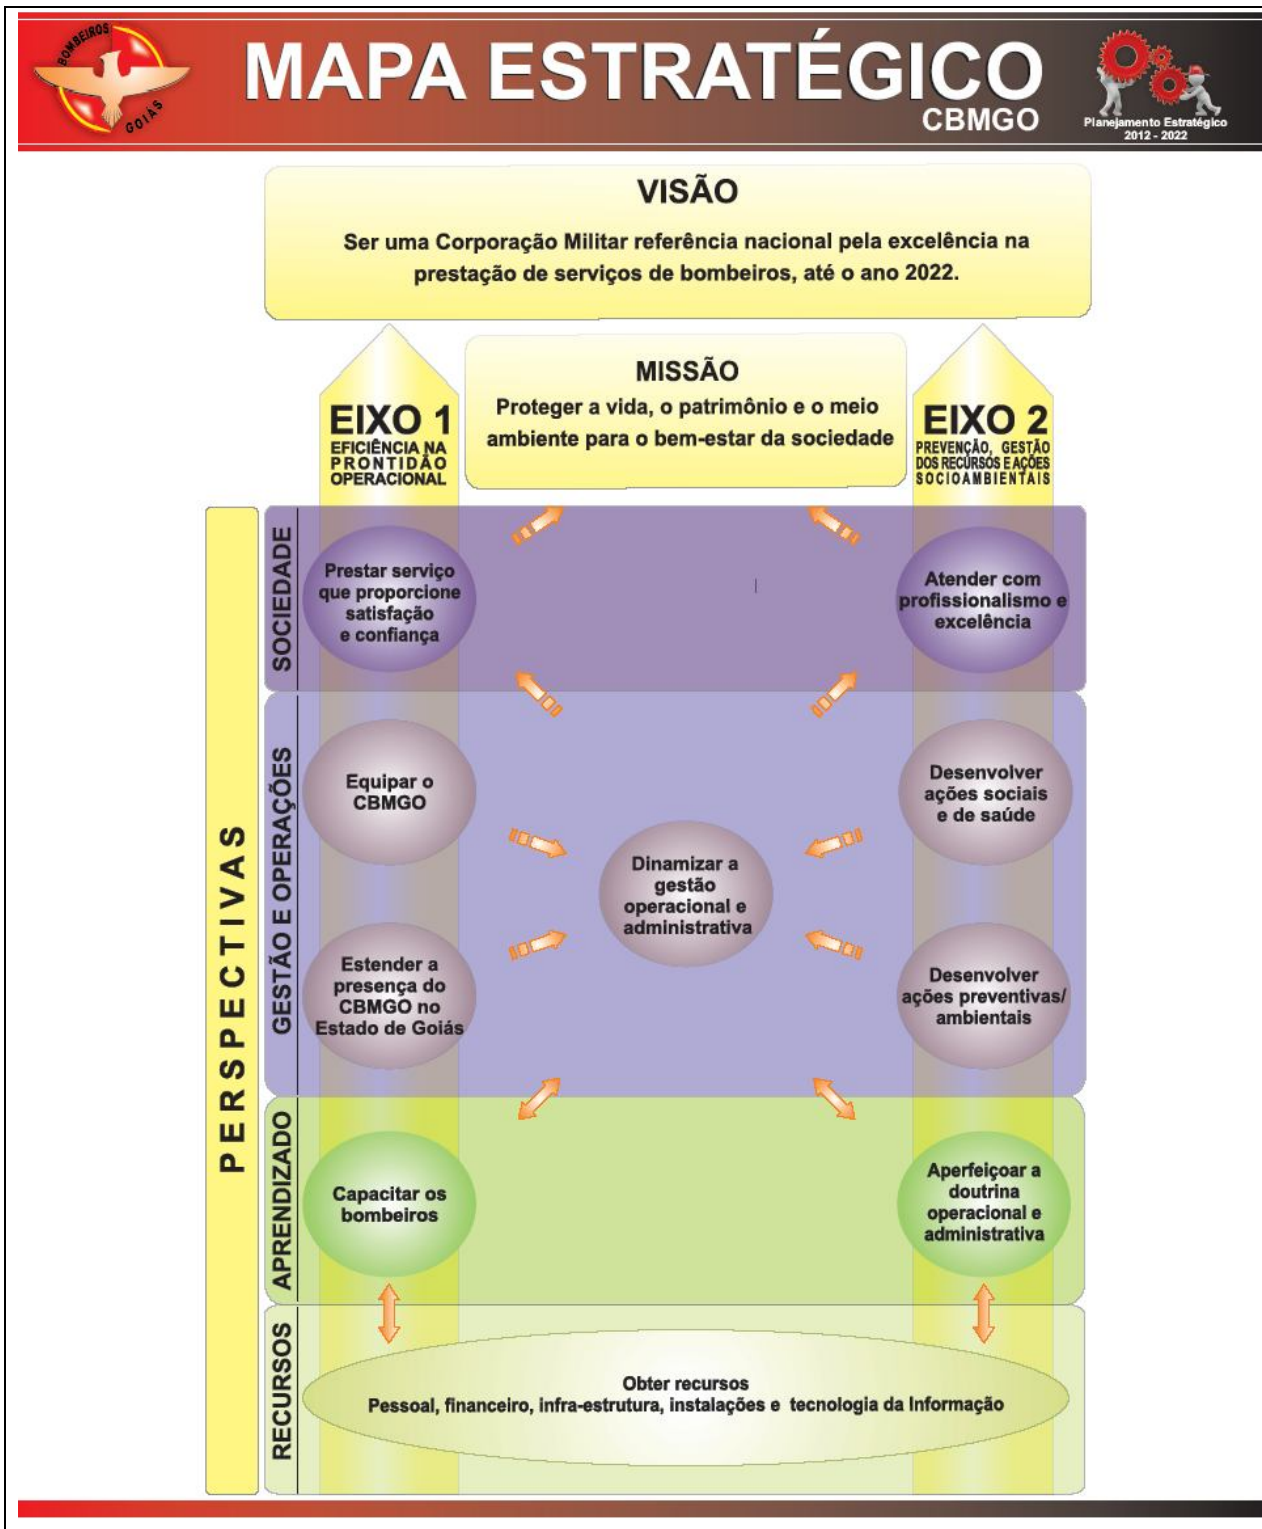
BOMBEIROS GOIÁS

MAPA ESTRATÉGICO
CBMGO

Planejamento Estratégico
2012 - 2022

VISÃO

Ser uma Corporação Militar referência nacional pela excelência na prestação de serviços de bombeiros, até o ano 2022.

MISSÃO

Proteger a vida, o patrimônio e o meio ambiente para o bem-estar da sociedade

EIXO 1
EFICIÊNCIA NA PRONTIDÃO OPERACIONAL

EIXO 2
PREVENÇÃO, GESTÃO DOS RECURSOS E AÇÕES SOCIOAMBIENTAIS

PERSPECTIVAS

SOCIEDADE

Prestar serviço que proporcione satisfação e confiança

Atender com profissionalismo e excelência

GESTÃO E OPERAÇÕES

Equipar o CBMGO

Desenvolver ações sociais e de saúde

Dinamizar a gestão operacional e administrativa

Estender a presença do CBMGO no Estado de Goiás

Desenvolver ações preventivas/ ambientais

APRENDIZADO

Capacitar os bombeiros

Aperfeiçoar a doutrina operacional e administrativa

RECURSOS

Obter recursos
Pessoal, financeiro, infra-estrutura, instalações e tecnologia da Informação